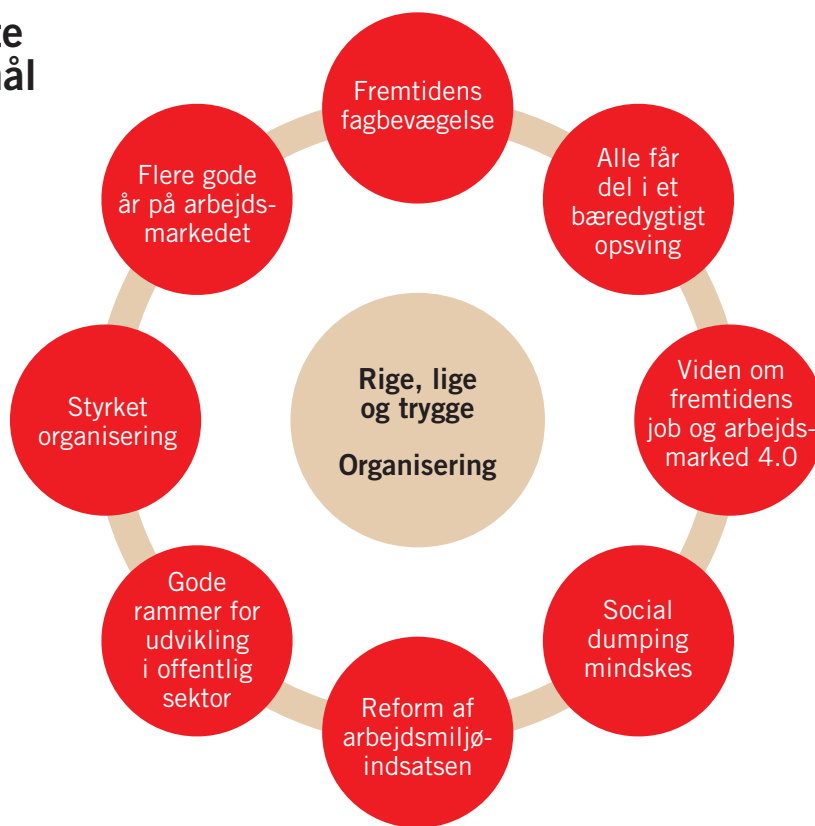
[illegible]e
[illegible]ål

Fremtidens fagbevægelse

Alle får del i et bæredygtigt opsving

Viden om fremtidens job og arbejdsmarked 4.0

Social dumping mindskes

Reform af arbejdsmiljøindsatsen

Gode rammer for udvikling i offentlig sektor

Styrket organisering

Flere gode år på arbejdsmarkedet

**Rige, lige og trygge**

**Organisering**